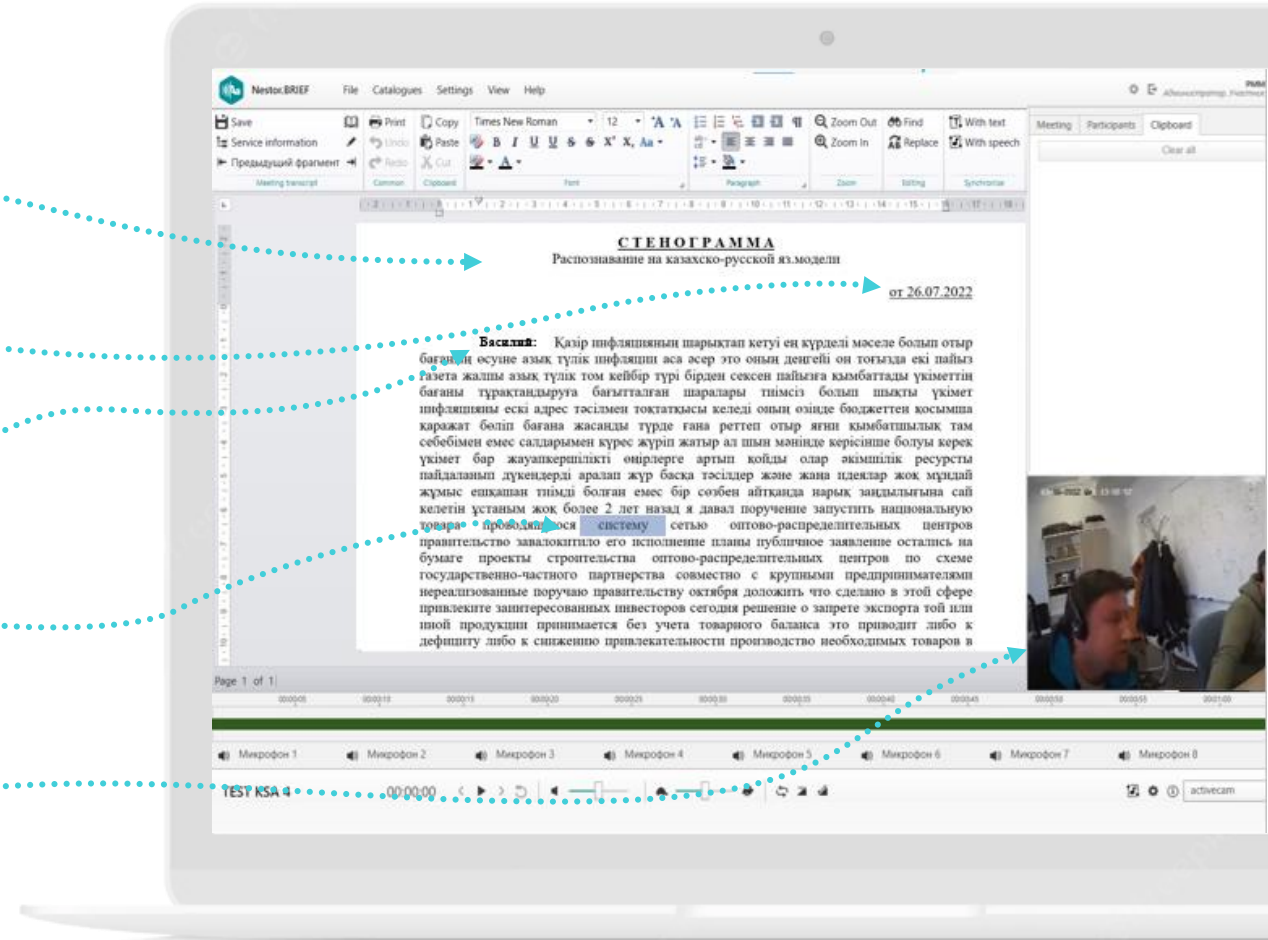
Nestor.BRIEF File Catalogues Settings View Help

Save
Service information
Предыдущий фрагмент
Meeting transcript

Print
Undo
Redo
Common

Copy
Paste
Cut
Clipboard

Times New Roman 12
B I U S X' X,
Font

Paragraph

Zoom Out
Zoom In
Zoom

Find
Replace
Editing

With text
With speech
Synchronize

Meeting Participants Clipboard
Clear all

СТЕНОГРАММА
Распознавание на казахско-русской яз.модели

от 26.07.2022

Василий: Қазір инфляцияның шарықтап кетуі ең күрделі мәселе болып отыр бағаның өсуіне азық түлік инфляции аса әсер это оның деңгейі он тоғызда екі пайыз газета жалпы азық түлік том кейбір түрі бірден сексен пайызға қымбаттады үкіметтің бағаны тұрақтандыруға бағытталған шаралары тиімсіз болып шықты үкімет инфляцияны ескі адрес тәсілмен тоқтатқысы келеді оның өзінде бюджеттен қосымша қаражат бөліп бағана жасанды түрде ғана реттеп отыр яғни қымбатшылық там себебімен емес салдарымен күрес жүріп жатыр ал шын мәнінде керісінше болуы керек үкімет бар жауапкершілікті өңірлерге артып қойды олар әкімшілік ресурсты пайдаланып дүкендерді аралап жүр басқа тәсілдер және жаңа идеялар жоқ мұндай жұмыс ешқашан тиімді болған емес бір сөзбен айтқанда нарық заңдылығына сай келетін ұстаным жоқ более 2 лет назад я давал поручение запустить национальную товаро проводящуюся систему сетью оптово-распределительных центров правительство завалокитило его исполнение планы публичное заявление остались на бумаге проекты строительства оптово-распределительных центров по схеме государственно-частного партнерства совместно с крупными предпринимателями нереализованные поручаю правительству октября доложить что сделано в этой сфере привлеките заинтересованных инвесторов сегодня решение о запрете экспорта той или иной продукции принимается без учета товарного баланса это приводит либо к дефициту либо к снижению привлекательности производство необходимых товаров в

Page 1 of 1

Микрофон 1 Микрофон 2 Микрофон 3 Микрофон 4 Микрофон 5 Микрофон 6 Микрофон 7 Микрофон 8

TEST KSA 4 00:00:00

activecam